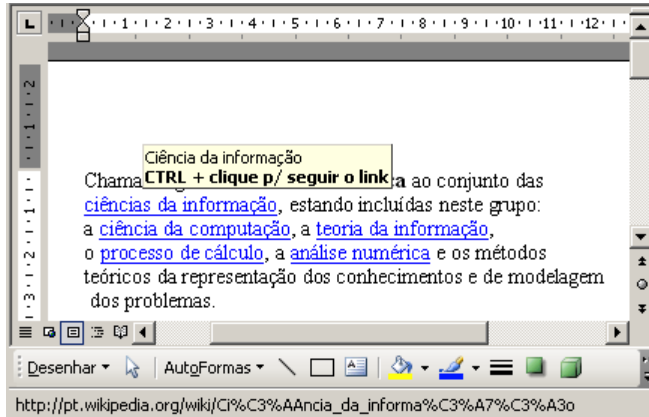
1 · 2 · 3 · 4 · 5 · 6 · 7 · 8 · 9 · 10 · 11 · 12

Ciência da informação
CTRL + clique p/ seguir o link

Chama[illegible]a ao conjunto das ciências da informação, estando incluídas neste grupo: a ciência da computação, a teoria da informação, o processo de cálculo, a análise numérica e os métodos teóricos da representação dos conhecimentos e de modelagem dos problemas.

Desenhar ▾ AutoFormas ▾

http://pt.wikipedia.org/wiki/Ci%C3%AAncia_da_informa%C3%A7%C3%A3o